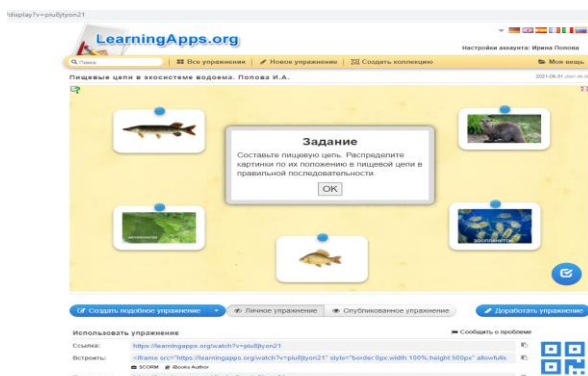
!display?v=piu8jtyon21

LearningApps.org

Настройки аккаунта: Ирина Попова

Поиск | Все упражнения | Новое упражнение | Создать коллекцию | Мои вещь

Пищевые цепи в экосистеме водоема. Попова И.А.

2021-06-01

Задание

Составьте пищевую цепь. Распределите картинки по их положению в пищевой цепи в правильной последовательности.

OK

зоопланктон

Создать подобное упражнение | Личное упражнение | Опубликованное упражнение | Доработать упражнение

Использовать упражнения

Сообщить о проблеме

Ссылка: https://learningapps.org/watch?v=piu8jtyon21

Встроить: <iframe src="https://learningapps.org/watch?v=piu8jtyon21" style="border:0px;width:100%;height:500px" allowfulls

SCORM iBooks Author